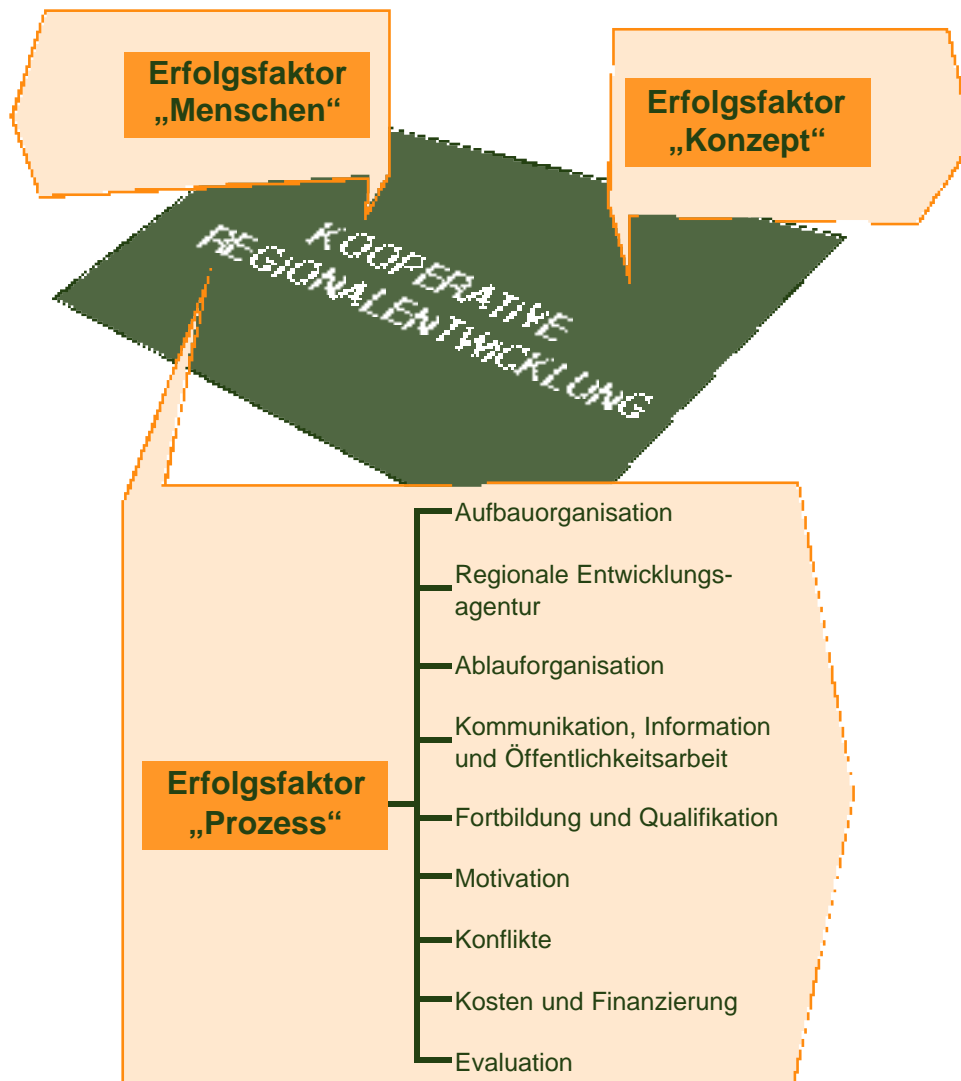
Erfolgsfaktor „Menschen“

Erfolgsfaktor „Konzept“

KOOPERATIVE REGIONALENTWICKLUNG

Erfolgsfaktor „Prozess“

Aufbauorganisation

Regionale Entwicklungsagentur

Ablauforganisation

Kommunikation, Information und Öffentlichkeitsarbeit

Fortbildung und Qualifikation

Motivation

Konflikte

Kosten und Finanzierung

Evaluation